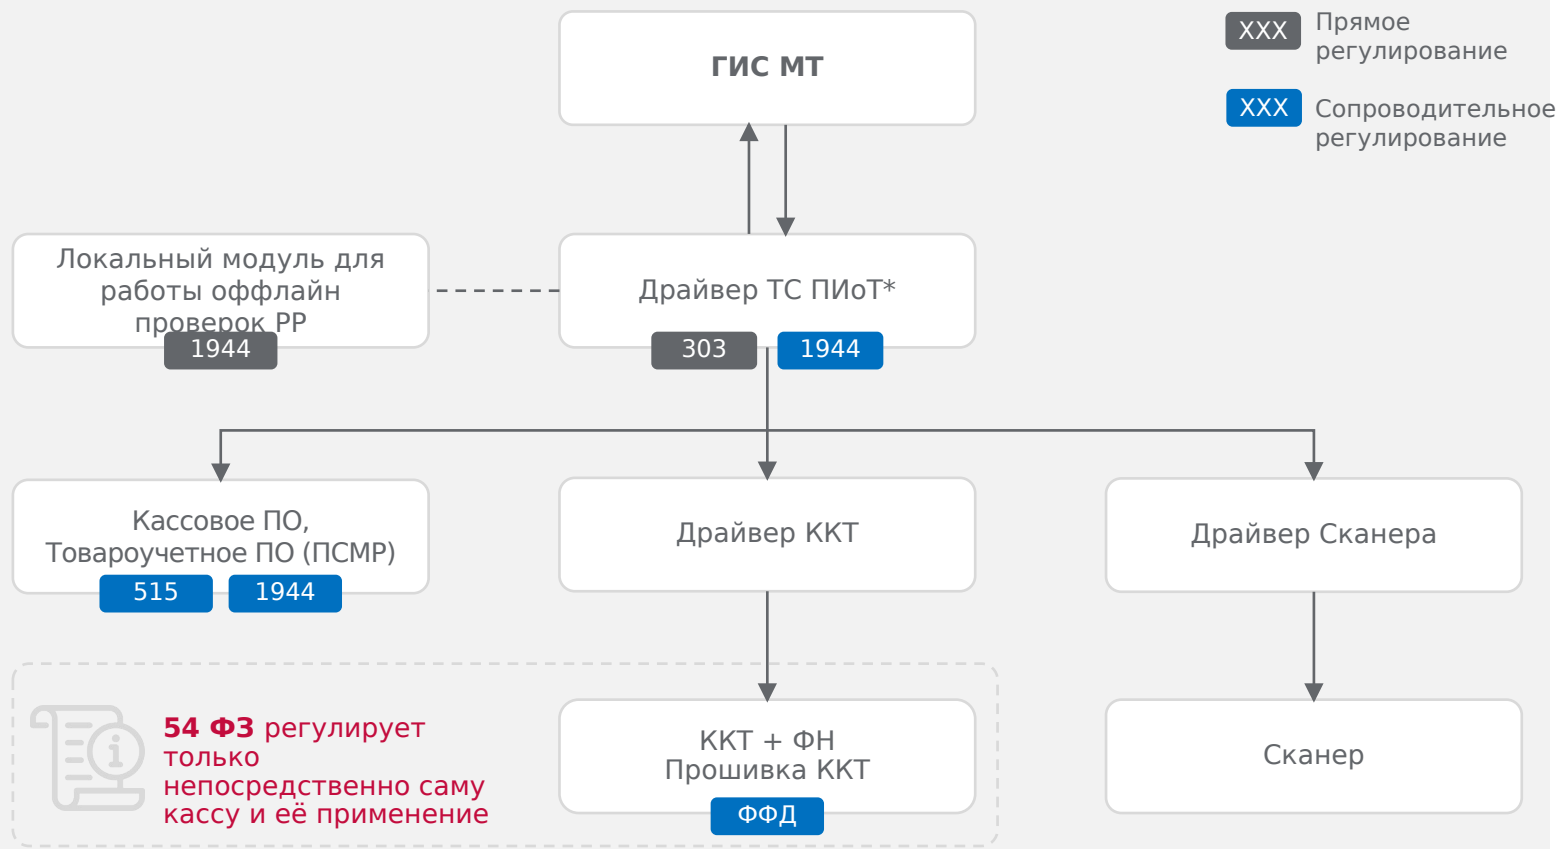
ГИС МТ

XXX Прямое регулирование

XXX Сопроводительное регулирование

Локальный модуль для работы оффлайн проверок РР
1944

Драйвер ТС ПИоТ*
303 1944

Кассовое ПО, Товароучетное ПО (ПСМР)
515 1944

Драйвер ККТ

Драйвер Сканера

54 ФЗ регулирует только непосредственно саму кассу и её применение

ККТ + ФН
Прошивка ККТ
ФФД

Сканер